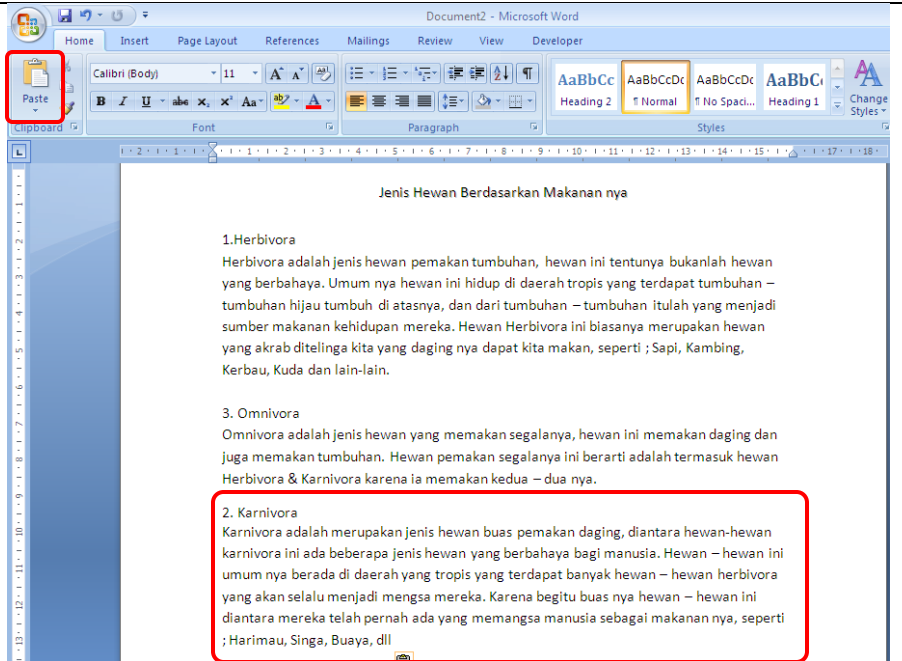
Document2 - Microsoft Word

Home Insert Page Layout References Mailings Review View Developer

Paste
Clipboard

Calibri (Body) 11
Font

Paragraph

AaBbCc Heading 2
AaBbCcDc ¶ Normal
AaBbCcDc ¶ No Spaci...
AaBbC Heading 1
Change Styles
Styles

Jenis Hewan Berdasarkan Makanan nya

1.Herbivora
Herbivora adalah jenis hewan pemakan tumbuhan, hewan ini tentunya bukanlah hewan yang berbahaya. Umum nya hewan ini hidup di daerah tropis yang terdapat tumbuhan – tumbuhan hijau tumbuh di atasnya, dan dari tumbuhan – tumbuhan itulah yang menjadi sumber makanan kehidupan mereka. Hewan Herbivora ini biasanya merupakan hewan yang akrab ditelinga kita yang daging nya dapat kita makan, seperti ; Sapi, Kambing, Kerbau, Kuda dan lain-lain.

3. Omnivora
Omnivora adalah jenis hewan yang memakan segalanya, hewan ini memakan daging dan juga memakan tumbuhan. Hewan pemakan segalanya ini berarti adalah termasuk hewan Herbivora & Karnivora karena ia memakan kedua – dua nya.

2. Karnivora
Karnivora adalah merupakan jenis hewan buas pemakan daging, diantara hewan-hewan karnivora ini ada beberapa jenis hewan yang berbahaya bagi manusia. Hewan – hewan ini umum nya berada di daerah yang tropis yang terdapat banyak hewan – hewan herbivora yang akan selalu menjadi mengsa mereka. Karena begitu buas nya hewan – hewan ini diantara mereka telah pernah ada yang memangsa manusia sebagai makanan nya, seperti ; Harimau, Singa, Buaya, dll